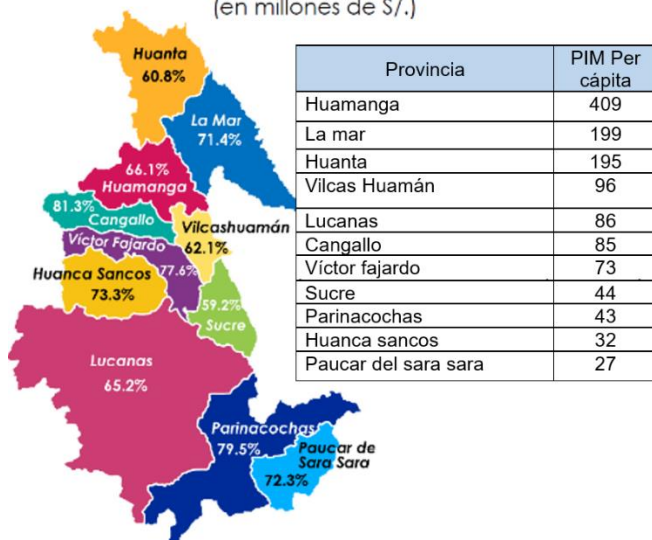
(en millones de S/.)

Huanta
60.8%

La Mar
71.4%

66.1%
Huamanga

81.3%
Cangallo

Vilcashuamán
62.1%

Víctor Fajardo
77.6%

Huanca Sancos
73.3%

59.2%
Sucre

Lucanas
65.2%

Parinacochas
79.5%

Paucar de Sara Sara
72.3%

| Provincia | PIM Per cápita |
|---|---|
| Huamanga | 409 |
| La mar | 199 |
| Huanta | 195 |
| Vilcas Huamán | 96 |
| Lucanas | 86 |
| Cangallo | 85 |
| Víctor fajardo | 73 |
| Sucre | 44 |
| Parinacochas | 43 |
| Huanca sancos | 32 |
| Paucar del sara sara | 27 |